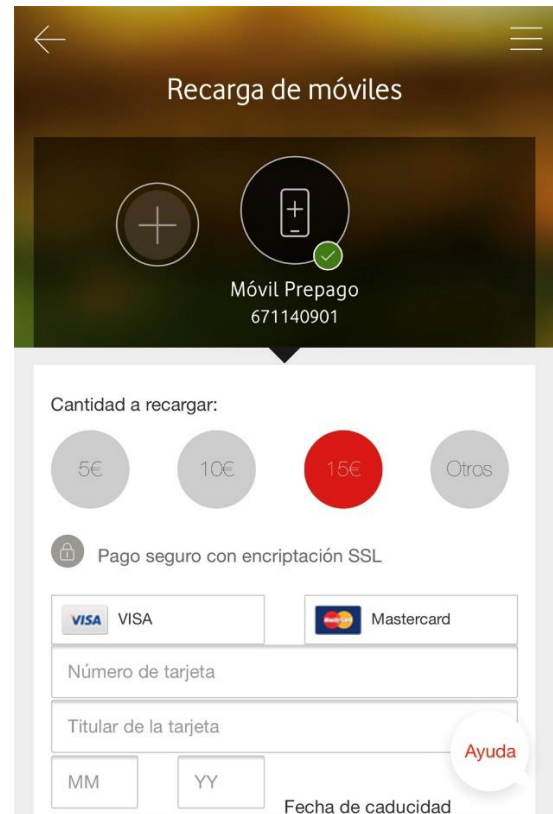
Recarga de móviles

Móvil Prepago
671140901

Cantidad a recargar:

5€
10€
15€
Otros

Pago seguro con encriptación SSL

VISA VISA
Mastercard

Número de tarjeta

Titular de la tarjeta

Ayuda

MM
YY
Fecha de caducidad